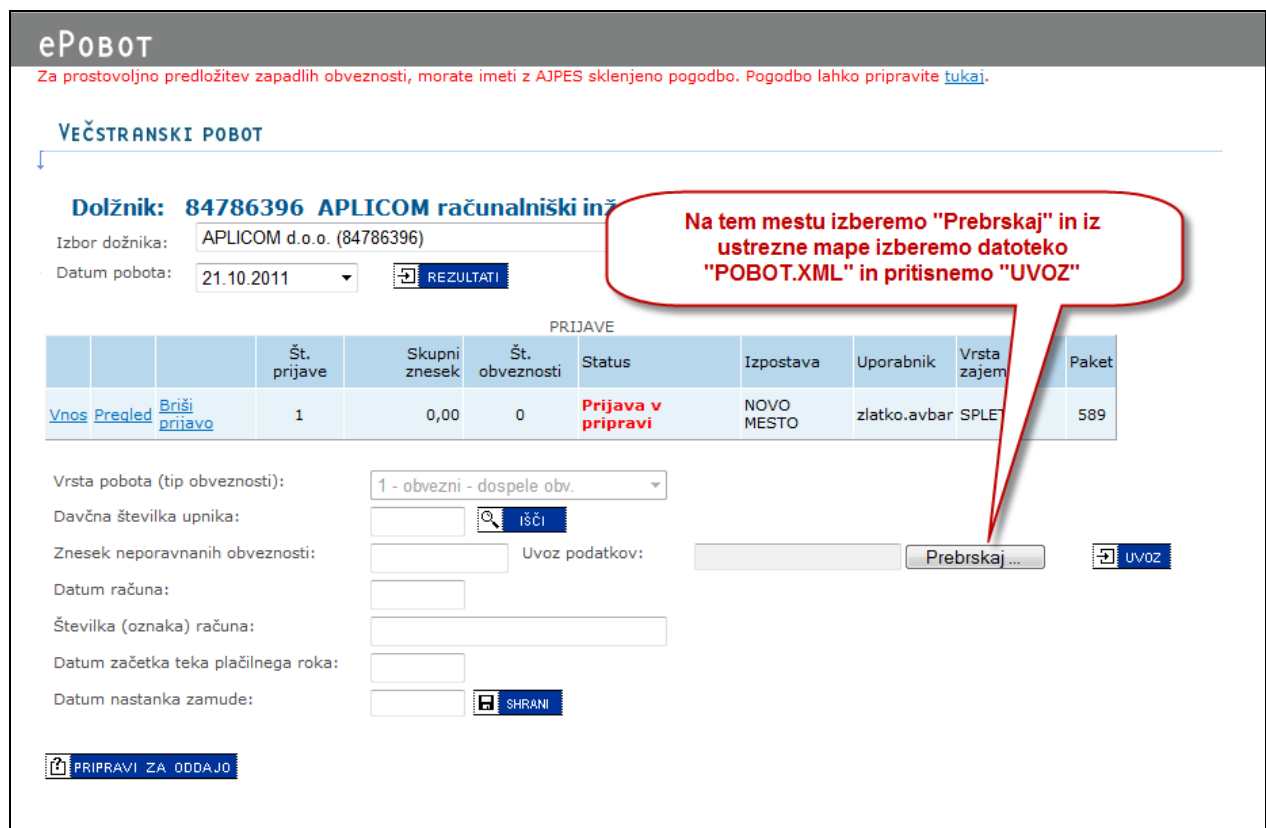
ePOBOT

Za prostovoljno predložitev zapadlih obveznosti, morate imeti z AJPES sklenjeno pogodbo. Pogodbo lahko pripravite tukaj.

VEČSTRANSKI POBOT

Dolžnik: 84786396 APLICOM računalniški inž

Izbor dožnika: APLICOM d.o.o. (84786396)

Datum pobota: 21.10.2011 REZULTATI

Na tem mestu izberemo "Prebrskaj" in iz ustrezne mape izberemo datoteko "POBOT.XML" in pritisnemo "UVOZ"

PRIJAVE

| | | | Št. prijave | Skupni znesek | Št. obveznosti | Status | Izpostava | Uporabnik | Vrsta zajem | Paket |
|---|---|---|---|---|---|---|---|---|---|---|
| Vnos | Pregled | Briši prijavo | 1 | 0,00 | 0 | Prijava v pripravi | NOVO MESTO | zlatko.avbar | SPLET | 589 |

Vrsta pobota (tip obveznosti): 1 - obvezni - dospele obv.

Davčna številka upnika: IŠČI

Znesek neporavnanih obveznosti: Uvoz podatkov: Prebrskaj ... UVOZ

Datum računa:

Številka (oznaka) računa:

Datum začetka teka plačilnega roka:

Datum nastanka zamude: SHRANI

PRIPRAVI ZA ODDAJO